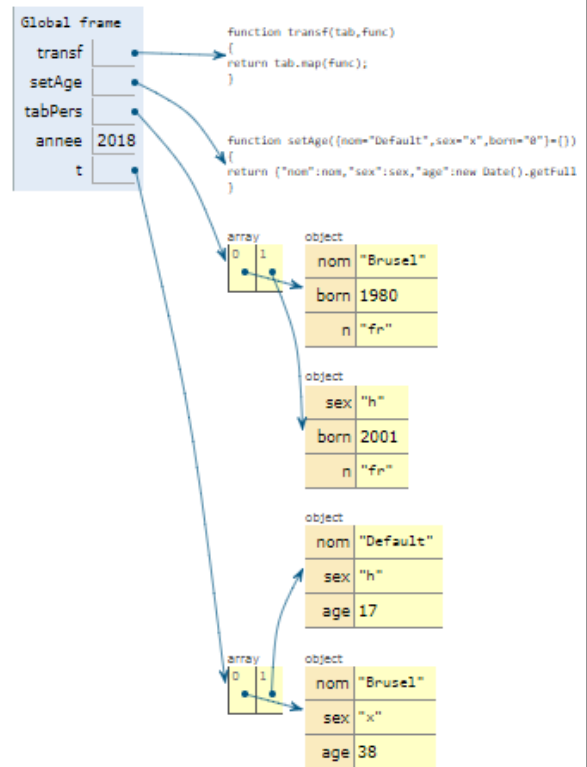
Global frame

| | |
|---|---|
| transf | |
| setAge | |
| tabPers | |
| annee | 2018 |
| t | |

function transf(tab,func)
{
return tab.map(func);
}

function setAge({nom="Default",sex="x",born="0"}={})
{
return {"nom":nom,"sex":sex,"age":new Date().getFull
}

array
0 1

object

| | |
|---|---|
| nom | "Brusel" |
| born | 1980 |
| n | "fr" |

object

| | |
|---|---|
| sex | "h" |
| born | 2001 |
| n | "fr" |

object

| | |
|---|---|
| nom | "Default" |
| sex | "h" |
| age | 17 |

array
0 1

object

| | |
|---|---|
| nom | "Brusel" |
| sex | "x" |
| age | 38 |